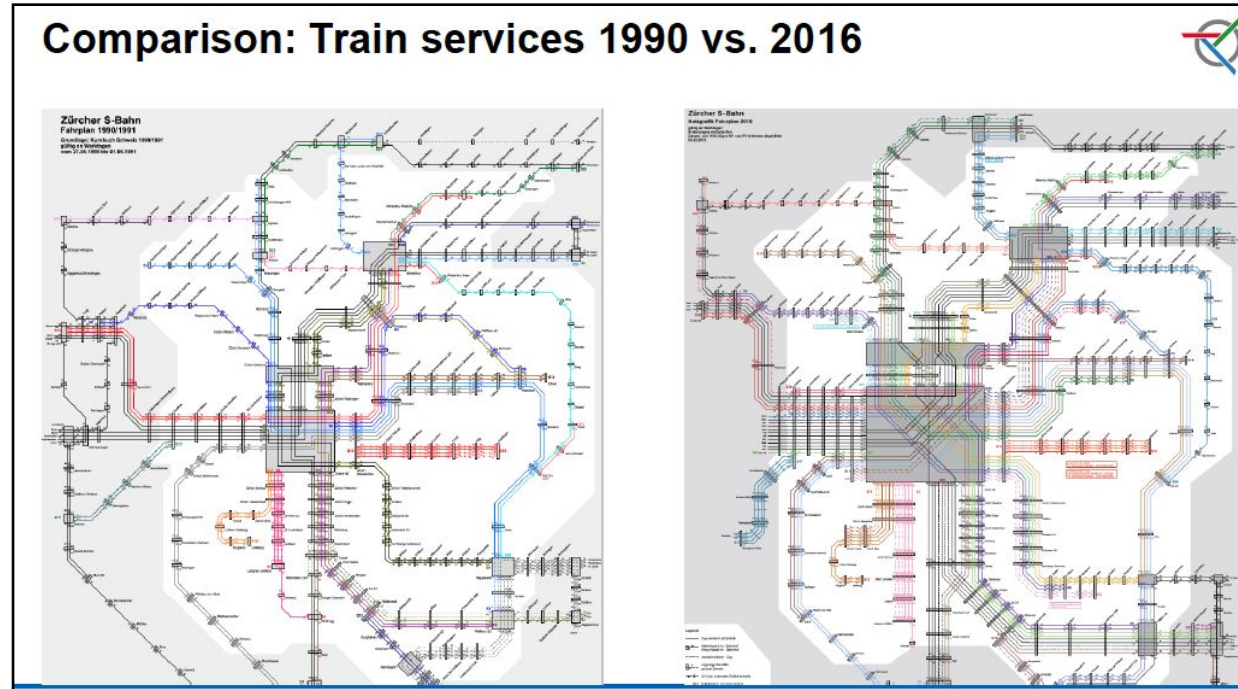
Comparison: Train services 1990 vs. 2016

Zürcher S-Bahn
Fahrplan 1990/1991
Grundlage: Kursbuch Schweiz 1990/1991
gültig an Werktagen
vom 27.05.1990 bis 01.06.1991

Zürcher S-Bahn
Netzgrafik Fahrplan 2016
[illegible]

Legende